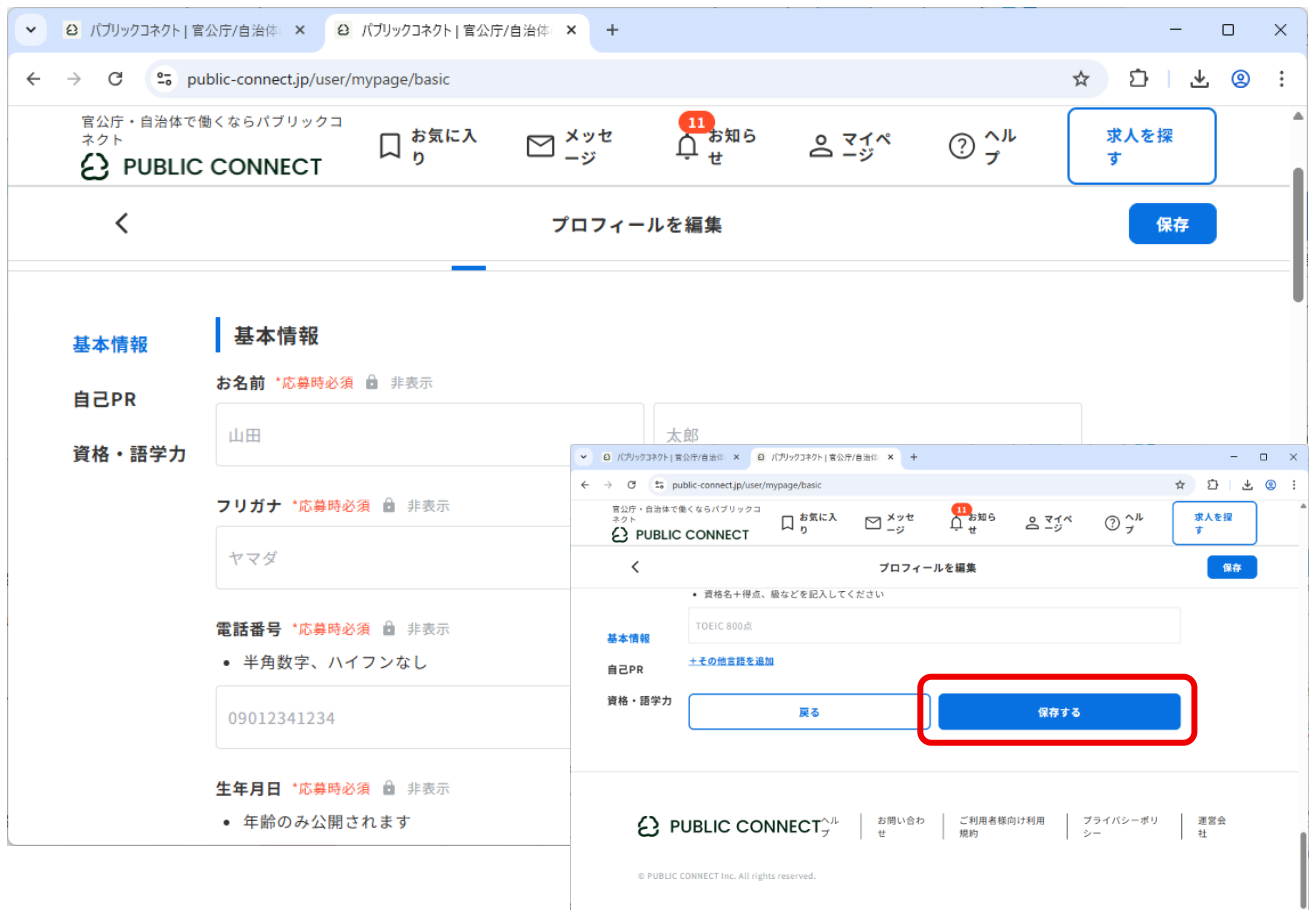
パブリックコネクト | 官公庁/自治体 ×
パブリックコネクト | 官公庁/自治体 ×
+

public-connect.jp/user/mypage/basic

官公庁・自治体で働くならパブリックコネクト
PUBLIC CONNECT
お気に入り
メッセージ
11
お知らせ
マイページ
ヘルプ
求人を探す

プロフィールを編集
保存

基本情報
自己PR
資格・語学力

基本情報
お名前 *応募時必須 非表示
山田
太郎
フリガナ *応募時必須 非表示
ヤマダ
電話番号 *応募時必須 非表示
• 半角数字、ハイフンなし
09012341234
生年月日 *応募時必須 非表示
• 年齢のみ公開されます

パブリックコネクト | 官公庁/自治体 ×
パブリックコネクト | 官公庁/自治体 ×
+
public-connect.jp/user/mypage/basic
官公庁・自治体で働くならパブリックコネクト
PUBLIC CONNECT
お気に入り
メッセージ
11
お知らせ
マイページ
ヘルプ
求人を探す
プロフィールを編集
保存
• 資格名＋得点、級などを記入してください
TOEIC 800点
基本情報
自己PR
+その他言語を追加
資格・語学力
戻る
保存する

PUBLIC CONNECT
ヘルプ
お問い合わせ
ご利用者様向け利用規約
プライバシーポリシー
運営会社
© PUBLIC CONNECT Inc. All rights reserved.